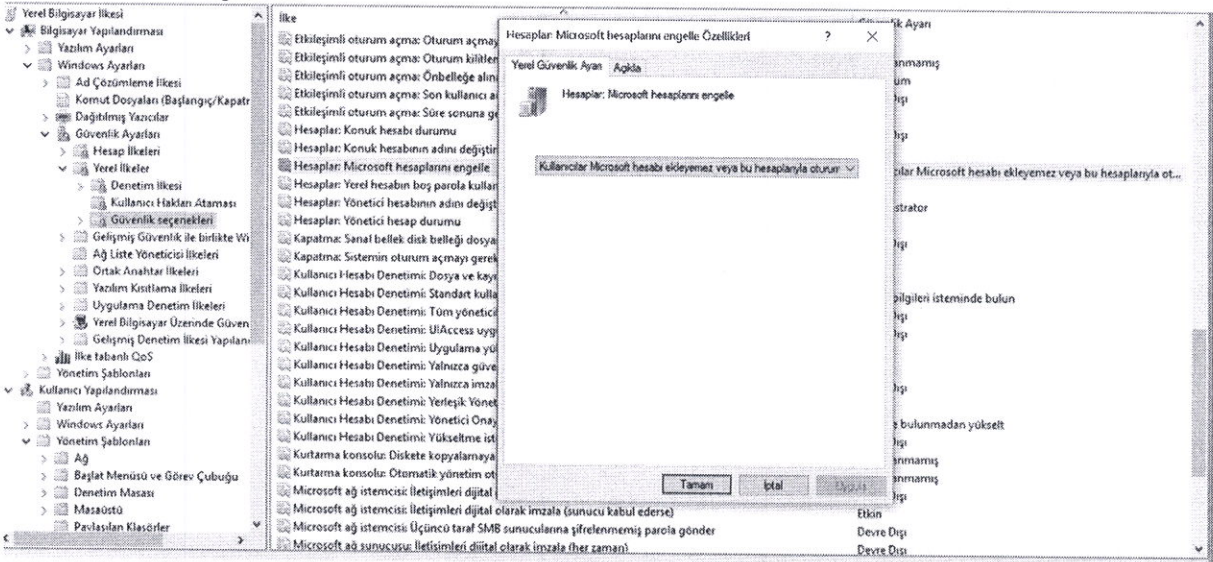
Yerel Bilgisayar İlkesi
Bilgisayar Yapılandırması
Yazılım Ayarları
Windows Ayarları
Ad Çözümleme İlkesi
Komut Dosyaları (Başlangıç/Kapatr
Dağıtılmış Yazıcılar
Güvenlik Ayarları
Hesap İlkeleri
Yerel İlkeler
Denetim İlkesi
Kullanıcı Hakları Ataması
Güvenlik seçenekleri
Gelişmiş Güvenlik ile birlikte Wi
Ağ Liste Yöneticisi İlkeleri
Ortak Anahtar İlkeleri
Yazılım Kısıtlama İlkeleri
Uygulama Denetim İlkeleri
Yerel Bilgisayar Üzerinde Güven
Gelişmiş Denetim İlkesi Yapılan
İlke tabanlı QoS
Yönetim Şablonları
Kullanıcı Yapılandırması
Yazılım Ayarları
Windows Ayarları
Yönetim Şablonları
Ağ
Başlat Menüsü ve Görev Çubuğu
Denetim Masası
Masaüstü
Paylaşılan Klasörler

İlke
Etkileşimli oturum açma: Oturum açmay
Etkileşimli oturum açma: Oturum kilitler
Etkileşimli oturum açma: Önbelleğe alın
Etkileşimli oturum açma: Son kullanıcı a
Etkileşimli oturum açma: Süre sonuna ge
Hesaplar: Konuk hesabı durumu
Hesaplar: Konuk hesabının adını değiştir
Hesaplar: Microsoft hesaplarını engelle
Hesaplar: Yerel hesabın boş parola kullan
Hesaplar: Yönetici hesabının adını değişt
Hesaplar: Yönetici hesap durumu
Kapatma: Sanal bellek disk belleği dosya
Kapatma: Sistemin oturum açmayı gerek
Kullanıcı Hesabı Denetimi: Dosya ve kayı
Kullanıcı Hesabı Denetimi: Standart kulla
Kullanıcı Hesabı Denetimi: Tüm yönetici
Kullanıcı Hesabı Denetimi: UIAccess uyg
Kullanıcı Hesabı Denetimi: Uygulama yü
Kullanıcı Hesabı Denetimi: Yalnızca güve
Kullanıcı Hesabı Denetimi: Yalnızca imza
Kullanıcı Hesabı Denetimi: Yerleşik Yönet
Kullanıcı Hesabı Denetimi: Yönetici Onay
Kullanıcı Hesabı Denetimi: Yükseltme ist
Kurtarma konsolu: Diskete kopyalamaya
Kurtarma konsolu: Otomatik yönetim ot
Microsoft ağ istemcisi: İletişimleri dijital
Microsoft ağ istemcisi: İletişimleri dijital olarak imzala (sunucu kabul ederse)
Microsoft ağ istemcisi: Üçüncü taraf SMB sunucularına şifrelenmemiş parola gönder
Microsoft ağ sunucusu: İletişimleri dijital olarak imzala (her zaman)

Güvenlik Ayarı
anmamış
um
Dışı
Dışı
ılar Microsoft hesabı ekleyemez veya bu hesaplarıyla ot...
strator
Dışı
Dışı
bilgileri isteminde bulun
Dışı
Dışı
Dışı
bulunmadan yükselt
Dışı
anmamış
anmamış
Dışı
Etkin
Devre Dışı
Devre Dışı

Hesaplar: Microsoft hesaplarını engelle Özellikleri
?
×
Yerel Güvenlik Ayarı
Açıkla
Hesaplar: Microsoft hesaplarını engelle
Kullanıcılar Microsoft hesabı ekleyemez veya bu hesaplarıyla oturur
Tamam
İptal
Uygula